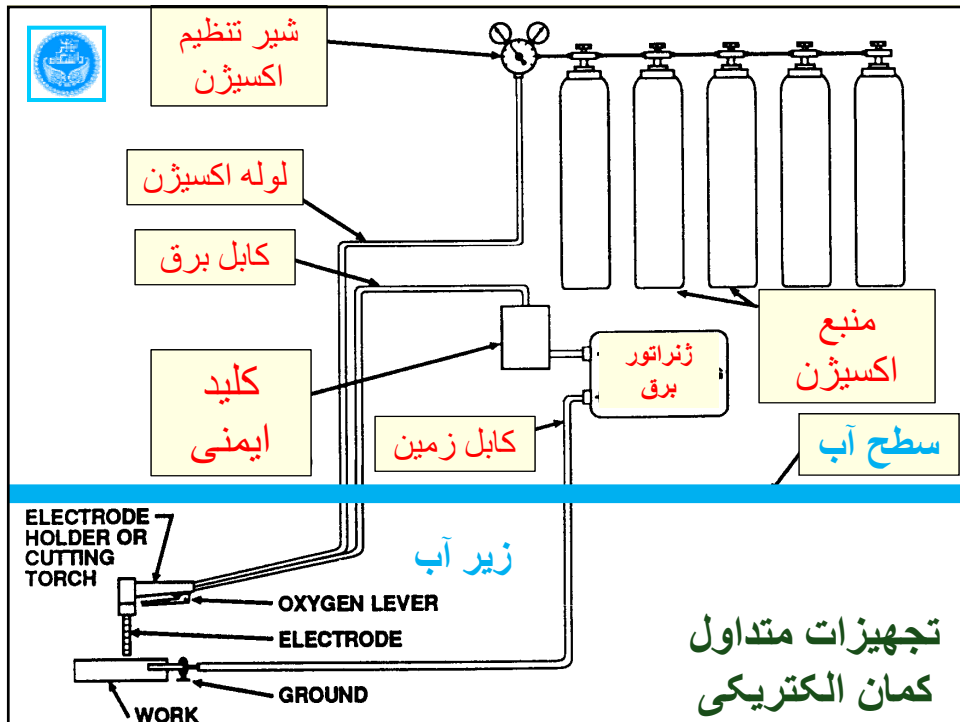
شیر تنظیم اکسیژن

لوله اکسیژن

کابل برق

کلید ایمنی

ژنراتور برق

منبع اکسیژن

کابل زمین

سطح آب

زیر آب

ELECTRODE HOLDER OR CUTTING TORCH

OXYGEN LEVER

ELECTRODE

GROUND

WORK

تجهیزات متداول کمان الکتریکی